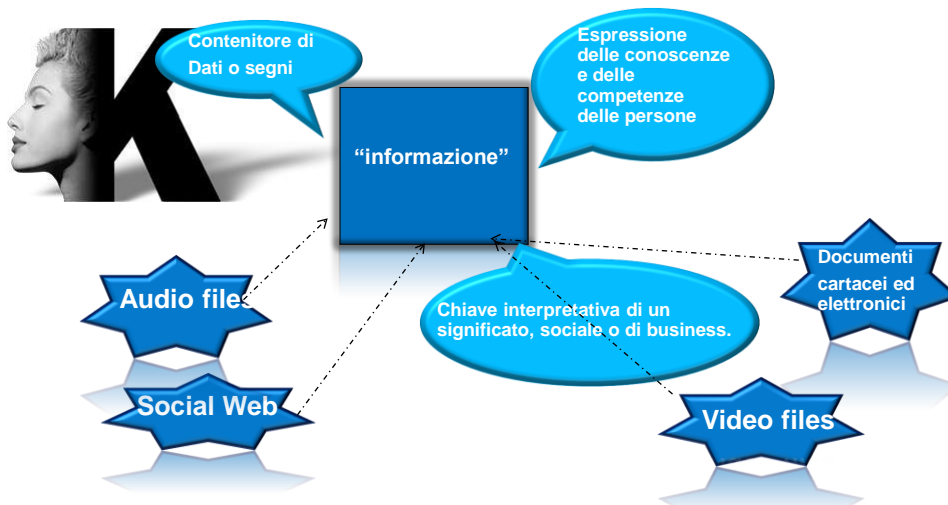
Contenitore di Dati o segni

Espressione delle conoscenze e delle competenze delle persone

“informazione”

Audio files

Social Web

Chiave interpretativa di un significato, sociale o di business.

Documenti cartacei ed elettronici

Video files